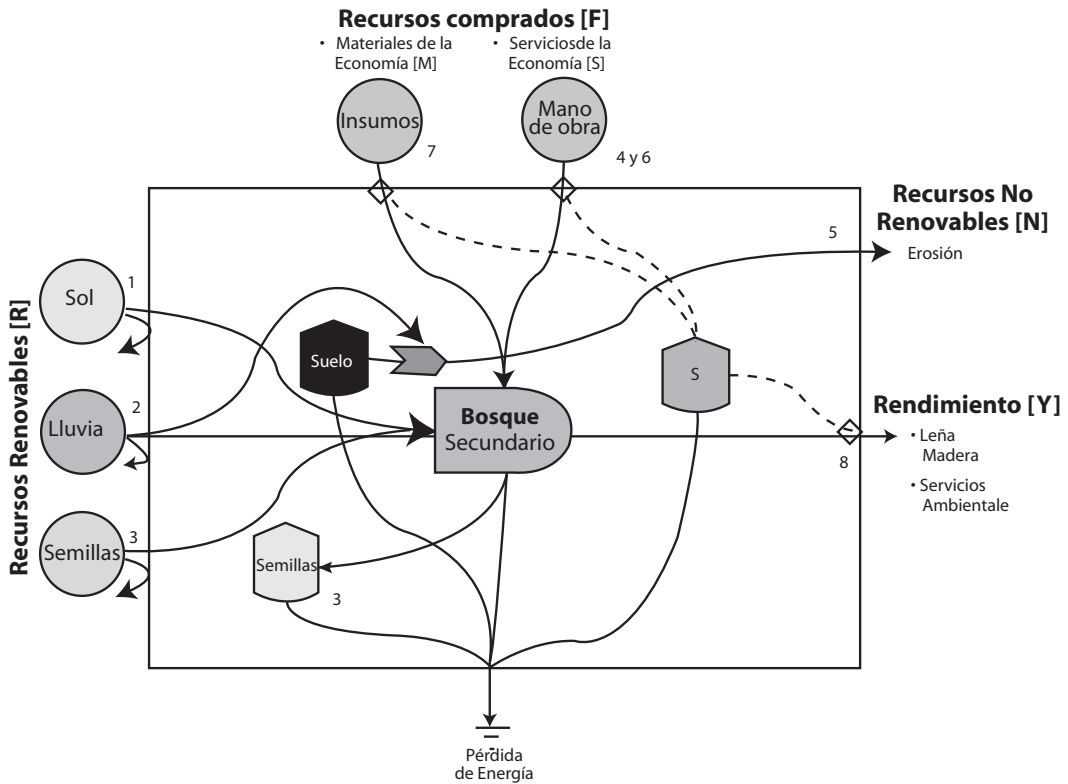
Recursos comprados [F]

• Materiales de la Economía [M]

• Serviciosde la Economía [S]

Insumos

7

Mano de obra

4 y 6

Recursos No Renovables [N]

5

Erosión

Recursos Renovables [R]

Sol

1

Suelo

S

Lluvia

2

Bosque Secundario

Rendimiento [Y]

• Leña Madera

• Servicios Ambientale

8

Semillas

3

Semillas

3

Pérdida de Energía